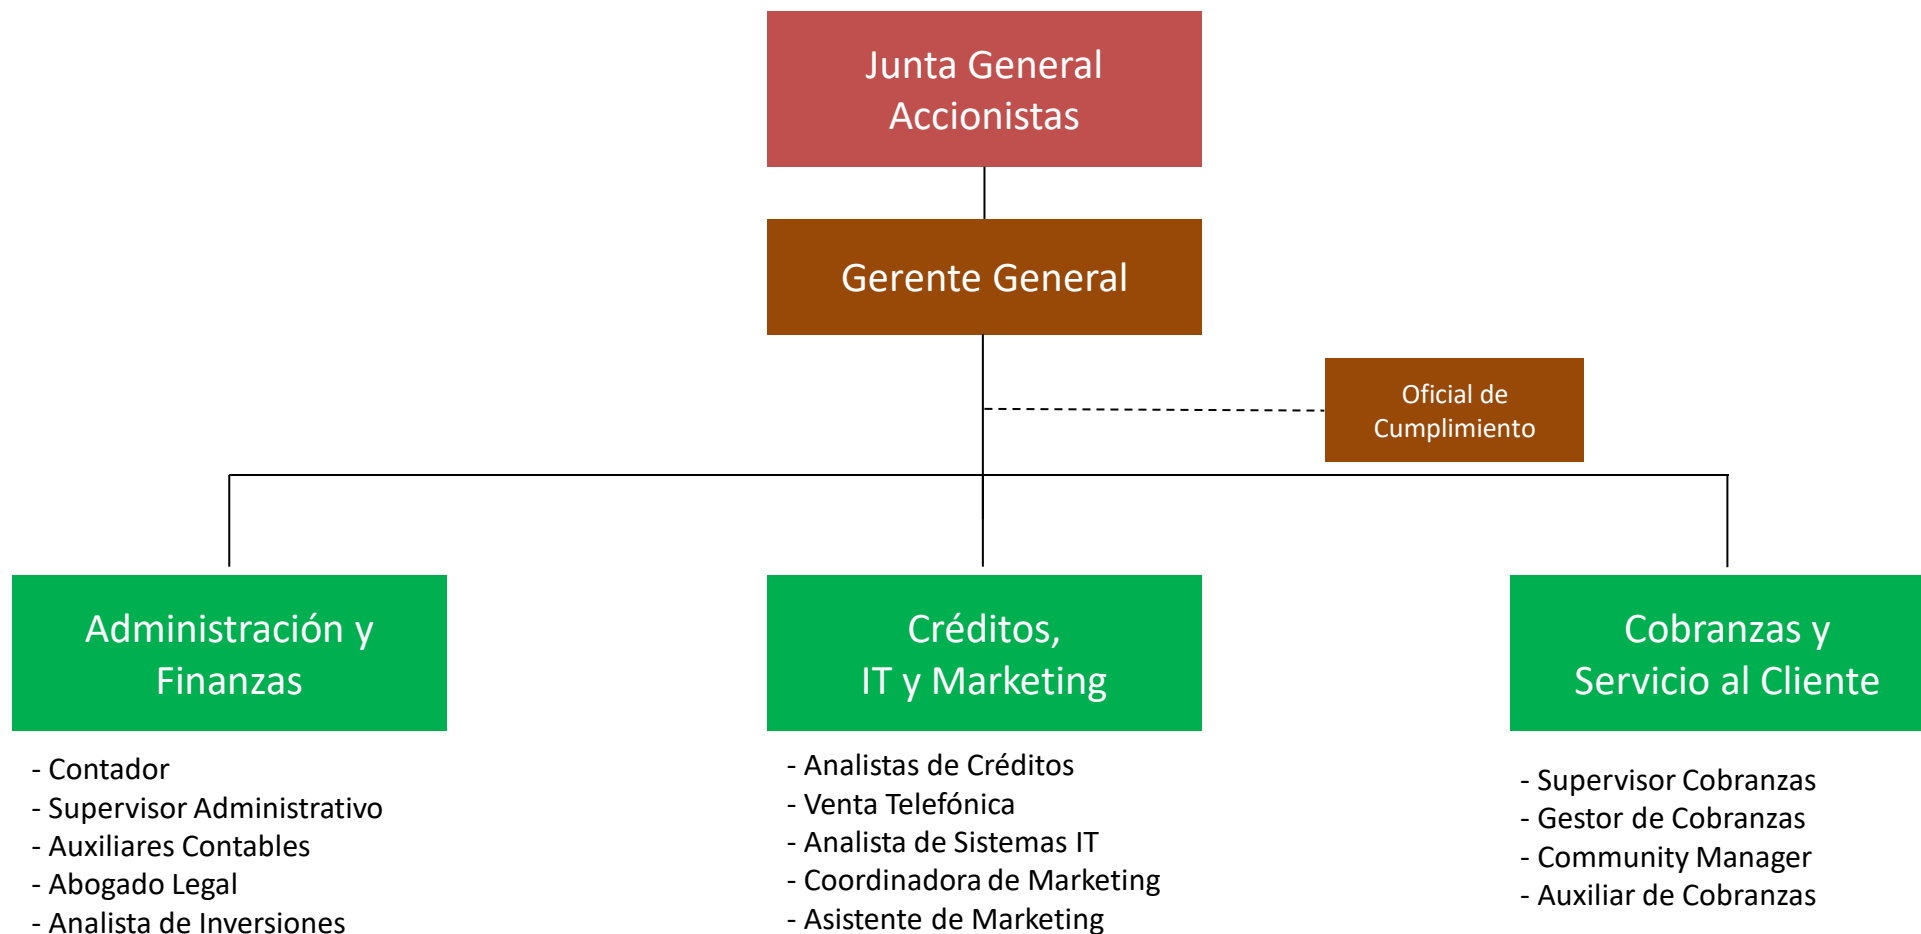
Junta General Accionistas

Gerente General

Oficial de Cumplimiento

Administración y Finanzas

- Contador
- Supervisor Administrativo
- Auxiliares Contables
- Abogado Legal
- Analista de Inversiones

Créditos, IT y Marketing

- Analistas de Créditos
- Venta Telefónica
- Analista de Sistemas IT
- Coordinadora de Marketing
- Asistente de Marketing

Cobranzas y Servicio al Cliente

- Supervisor Cobranzas
- Gestor de Cobranzas
- Community Manager
- Auxiliar de Cobranzas